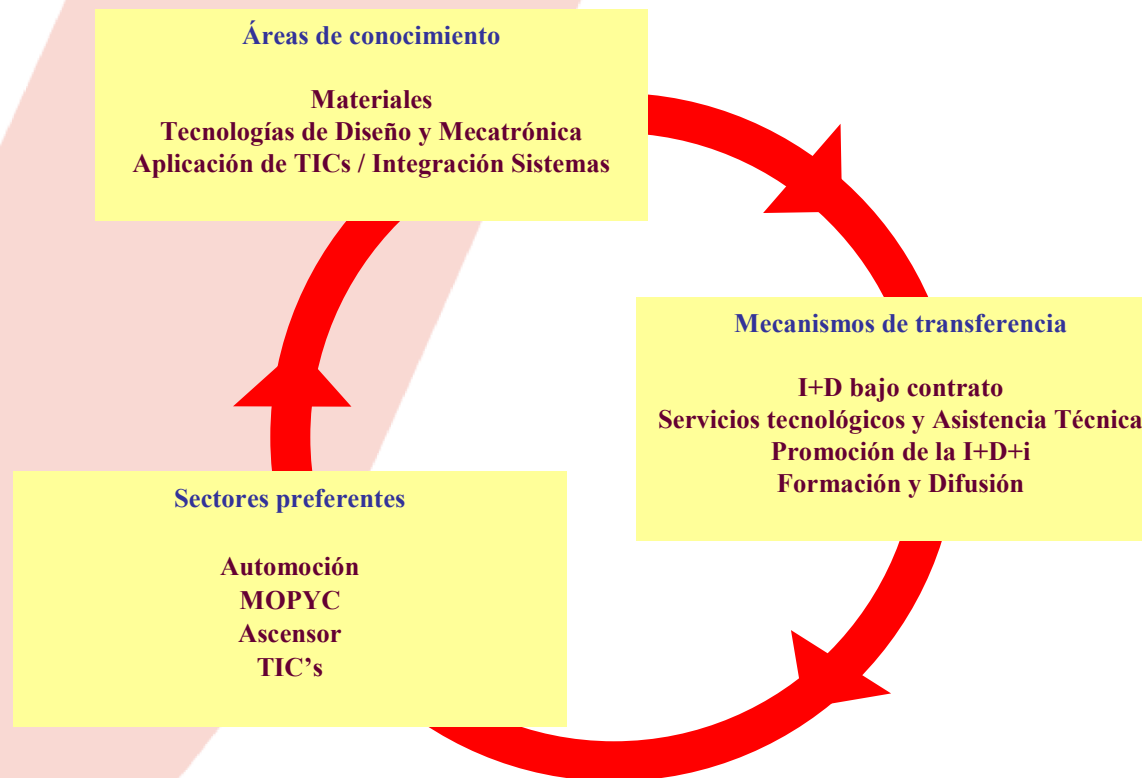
Áreas de conocimiento

Materiales
Tecnologías de Diseño y Mecatrónica
Aplicación de TICs / Integración Sistemas

Mecanismos de transferencia

I+D bajo contrato
Servicios tecnológicos y Asistencia Técnica
Promoción de la I+D+i
Formación y Difusión

Sectores preferentes

Automoción
MOPYC
Ascensor
TIC's